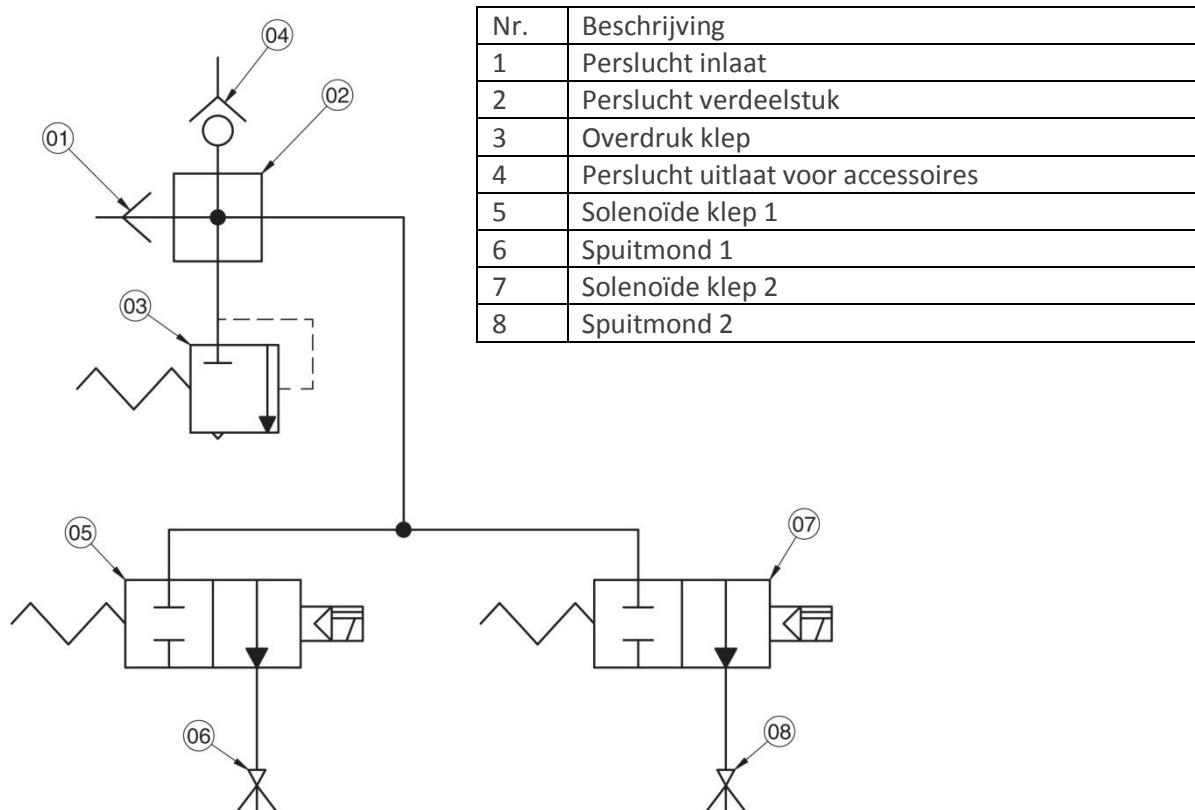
04

02

01

03

| Nr. | Beschrijving |
|---|---|
| 1 | Perslucht inlaat |
| 2 | Perslucht verdeelstuk |
| 3 | Overdruk klep |
| 4 | Perslucht uitlaat voor accessoires |
| 5 | Solenoïde klep 1 |
| 6 | Spuitmond 1 |
| 7 | Solenoïde klep 2 |
| 8 | Spuitmond 2 |

05

07

06

08